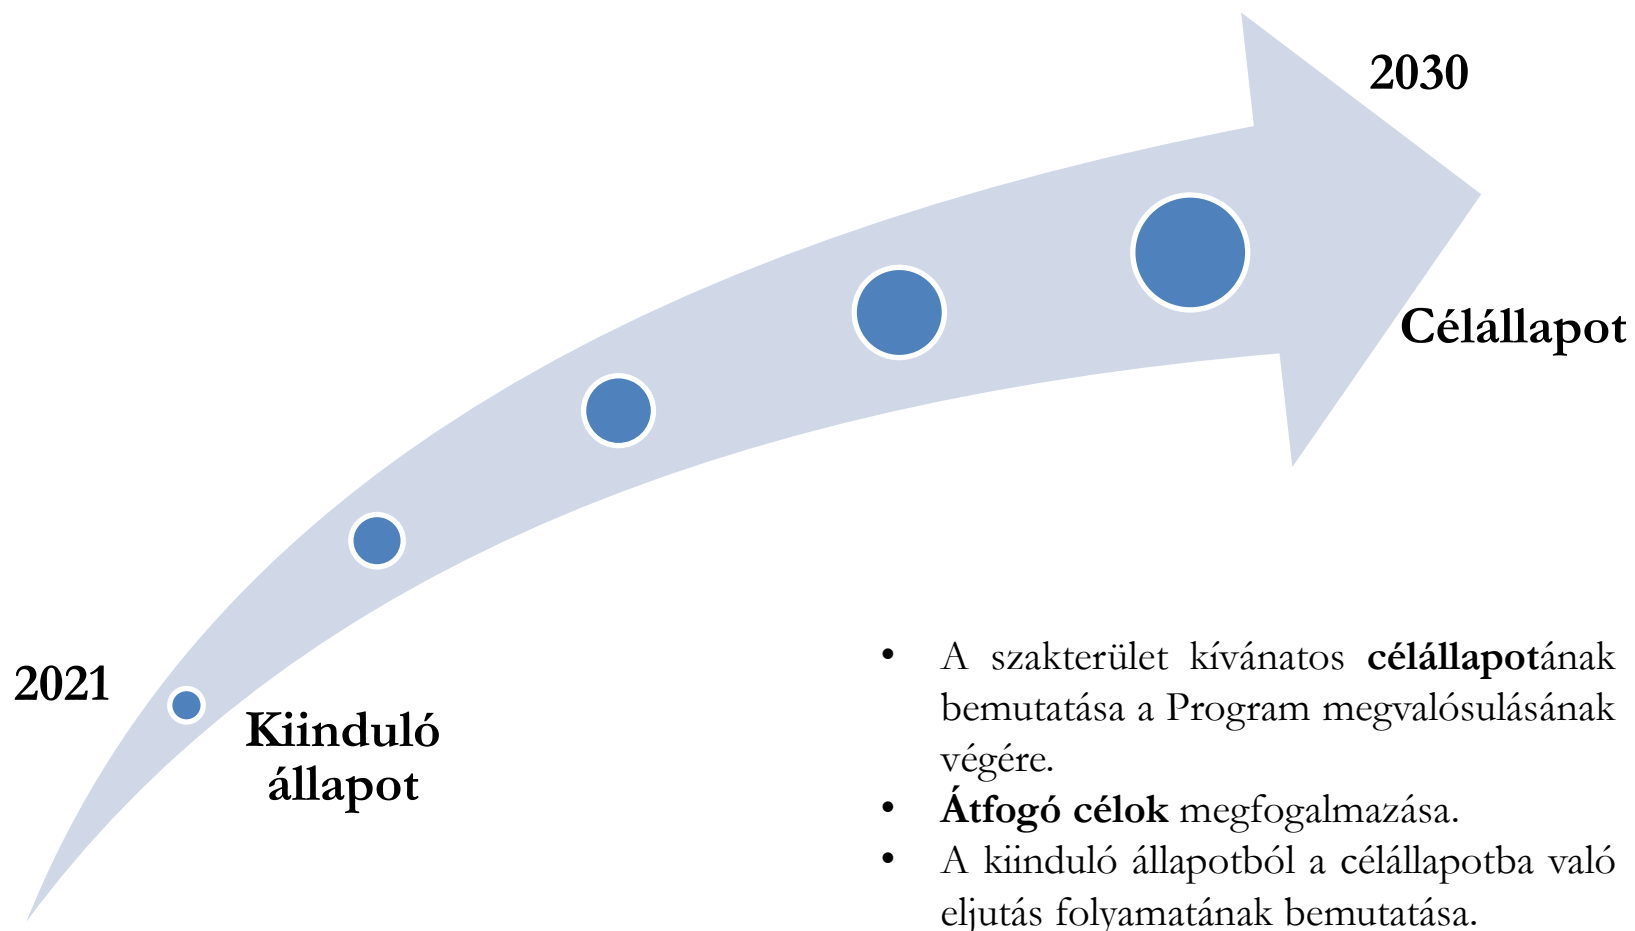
2030

Célállapot

2021

Kiinduló állapot

- A szakterület kívánatos **célállapot**ának bemutatása a Program megvalósulásának végére.
- **Átfogó célok** megfogalmazása.
- A kiinduló állapotból a célállapotba való eljutás folyamatának bemutatása.